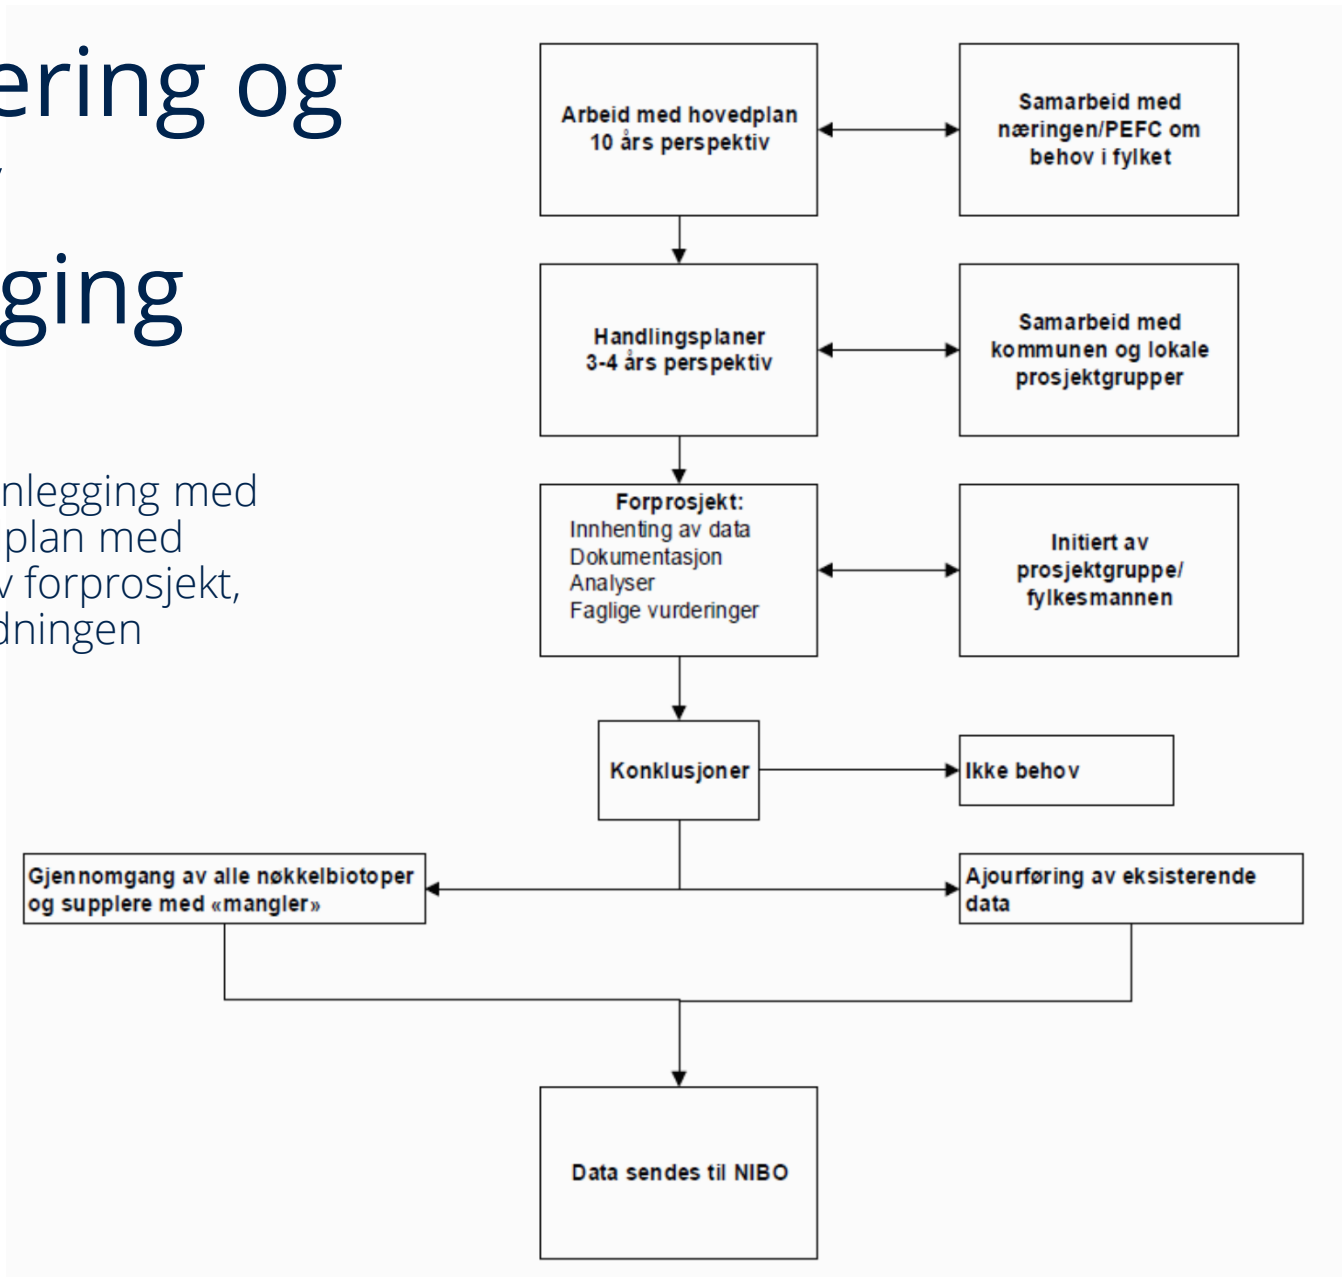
ering og
gging

nlegging med
plan med
v forprosjekt,
dningen

Arbeid med hovedplan
10 års perspektiv

Samarbeid med
næringen/PEFC om
behov i fylket

Handlingsplaner
3-4 års perspektiv

Samarbeid med
kommunen og lokale
prosjektgrupper

Forprosjekt:
Innhenting av data
Dokumentasjon
Analyser
Faglige vurderinger

Initiert av
prosjektgruppe/
fylkesmannen

Konklusjoner

Ikke behov

Gjennomgang av alle nøkkelbiotoper og supplere med «mangler»

Ajourføring av eksisterende data

Data sendes til NIBO